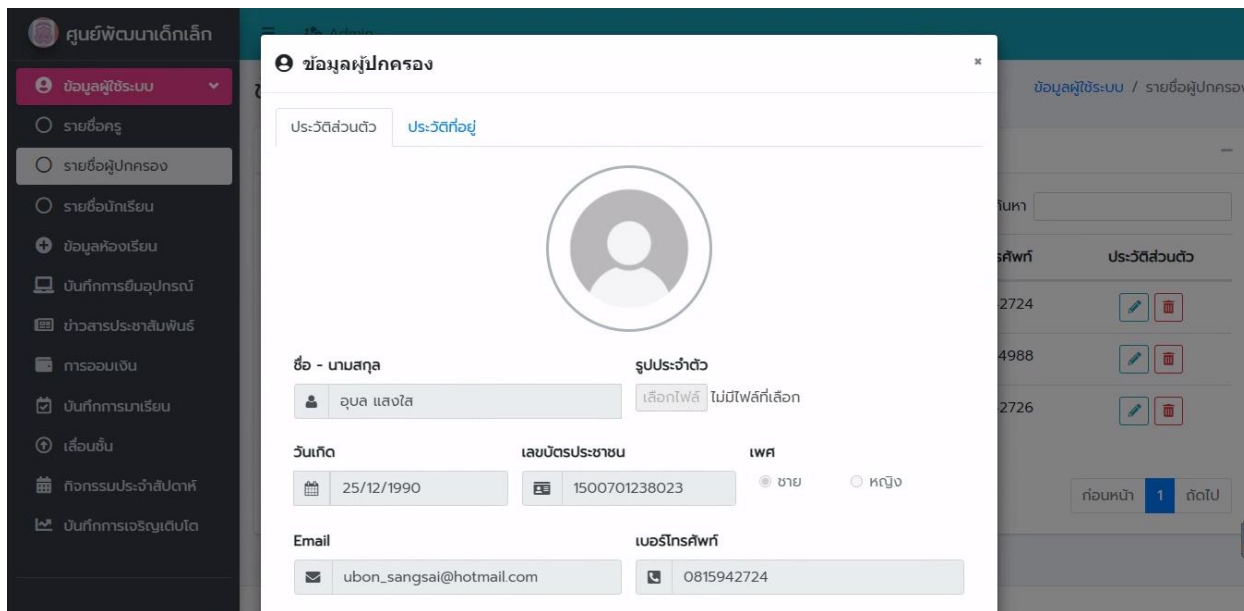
ศูนย์พัฒนาเด็กเล็ก

ข้อมูลผู้ใช้ระบบ
รายชื่อครู
รายชื่อผู้ปกครอง
รายชื่อนักเรียน
ข้อมูลห้องเรียน
บันทึกการยืมอุปกรณ์
ข่าวสารประชาสัมพันธ์
การออมเงิน
บันทึกการมาเรียน
เลื่อนชั้น
กิจกรรมประจำสัปดาห์
บันทึกการเจริญเติบโต

Admin

ข้อมูลผู้ใช้ระบบ / รายชื่อผู้ปกครอง

ค้นหา

รศัพท์ | ประวัติส่วนตัว
2724
4988
2726

ก่อนหน้า 1 ถัดไป

ข้อมูลผู้ปกครอง ×

ประวัติส่วนตัว ประวัติที่อยู่

ชื่อ - นามสกุล
อุบล แสงใส

รูปประจำตัว
เลือกไฟล์ ไม่มีไฟล์ที่เลือก

วันเกิด
25/12/1990

เลขบัตรประชาชน
1500701238023

เพศ
ชาย หญิง

Email
ubon_sangsai@hotmail.com

เบอร์โทรศัพท์
0815942724